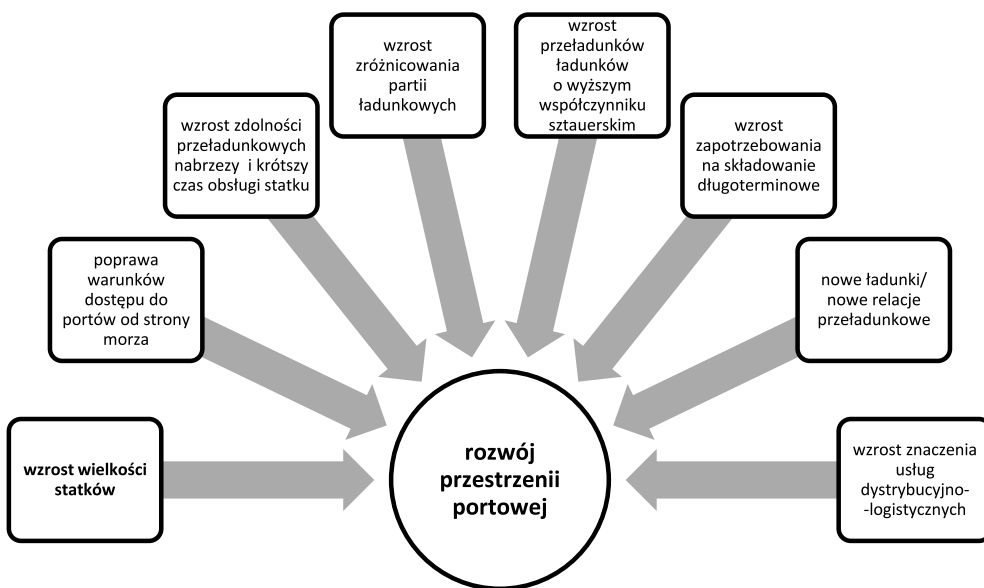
wzrost wielkości statków

poprawa warunków dostępu do portów od strony morza

wzrost zdolności przeładunkowych nabrzezy i krótszy czas obsługi statku

wzrost zróżnicowania partii ładunkowych

wzrost przeładunków ładunków o wyższym współczynniku sztauerskim

wzrost zapotrzebowania na składowanie długoterminowe

nowe ładunki/ nowe relacje przeładunkowe

wzrost znaczenia usług dystrybucyjno--logistycznych

rozwój przestrzenii portowej